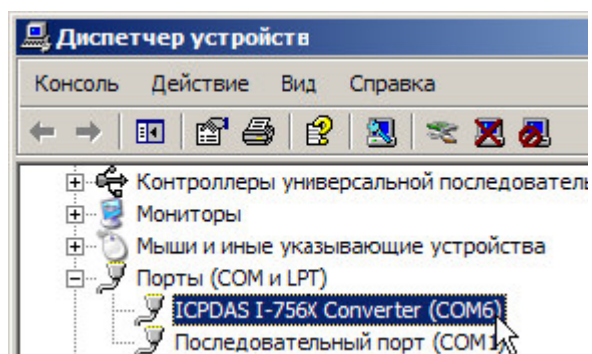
Диспетчер устройств

Консоль Действие Вид Справка

Контроллеры универсальной последователь
Мониторы
Мыши и иные указывающие устройства
Порты (COM и LPT)
ICPDAS I-756X Converter (COM6)
Последовательный порт (COM1